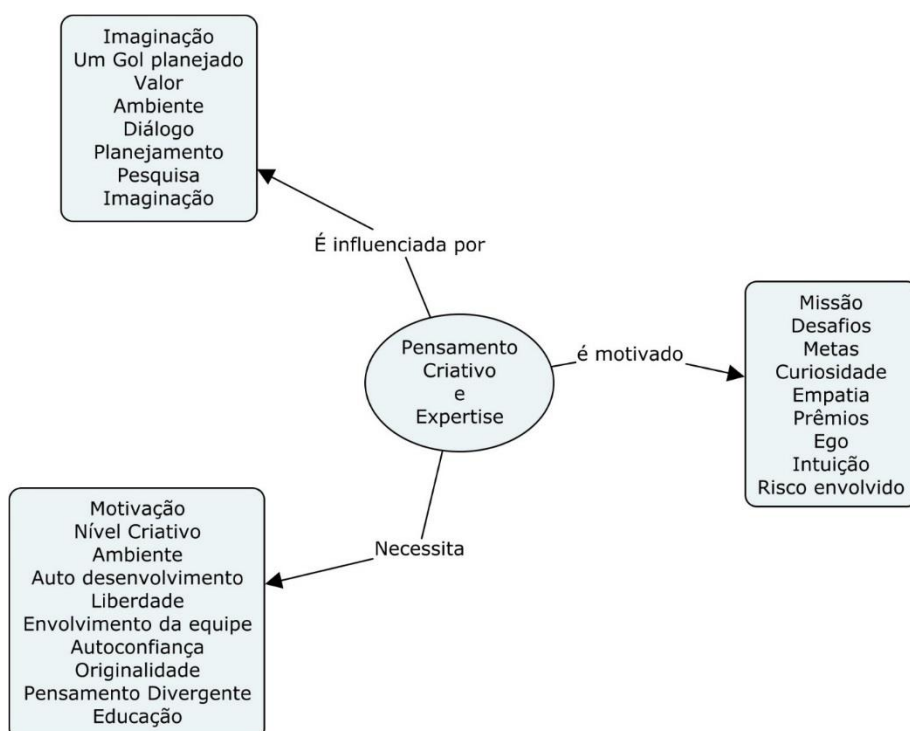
Imaginação
Um Gol planejado
Valor
Ambiente
Diálogo
Planejamento
Pesquisa
Imaginação

É influenciada por

Pensamento
Criativo
e
Expertise

é motivado

Missão
Desafios
Metas
Curiosidade
Empatia
Prêmios
Ego
Intuição
Risco envolvido

Necessita

Motivação
Nível Criativo
Ambiente
Auto desenvolvimento
Liberdade
Envolvimento da equipe
Autoconfiança
Originalidade
Pensamento Divergente
Educação